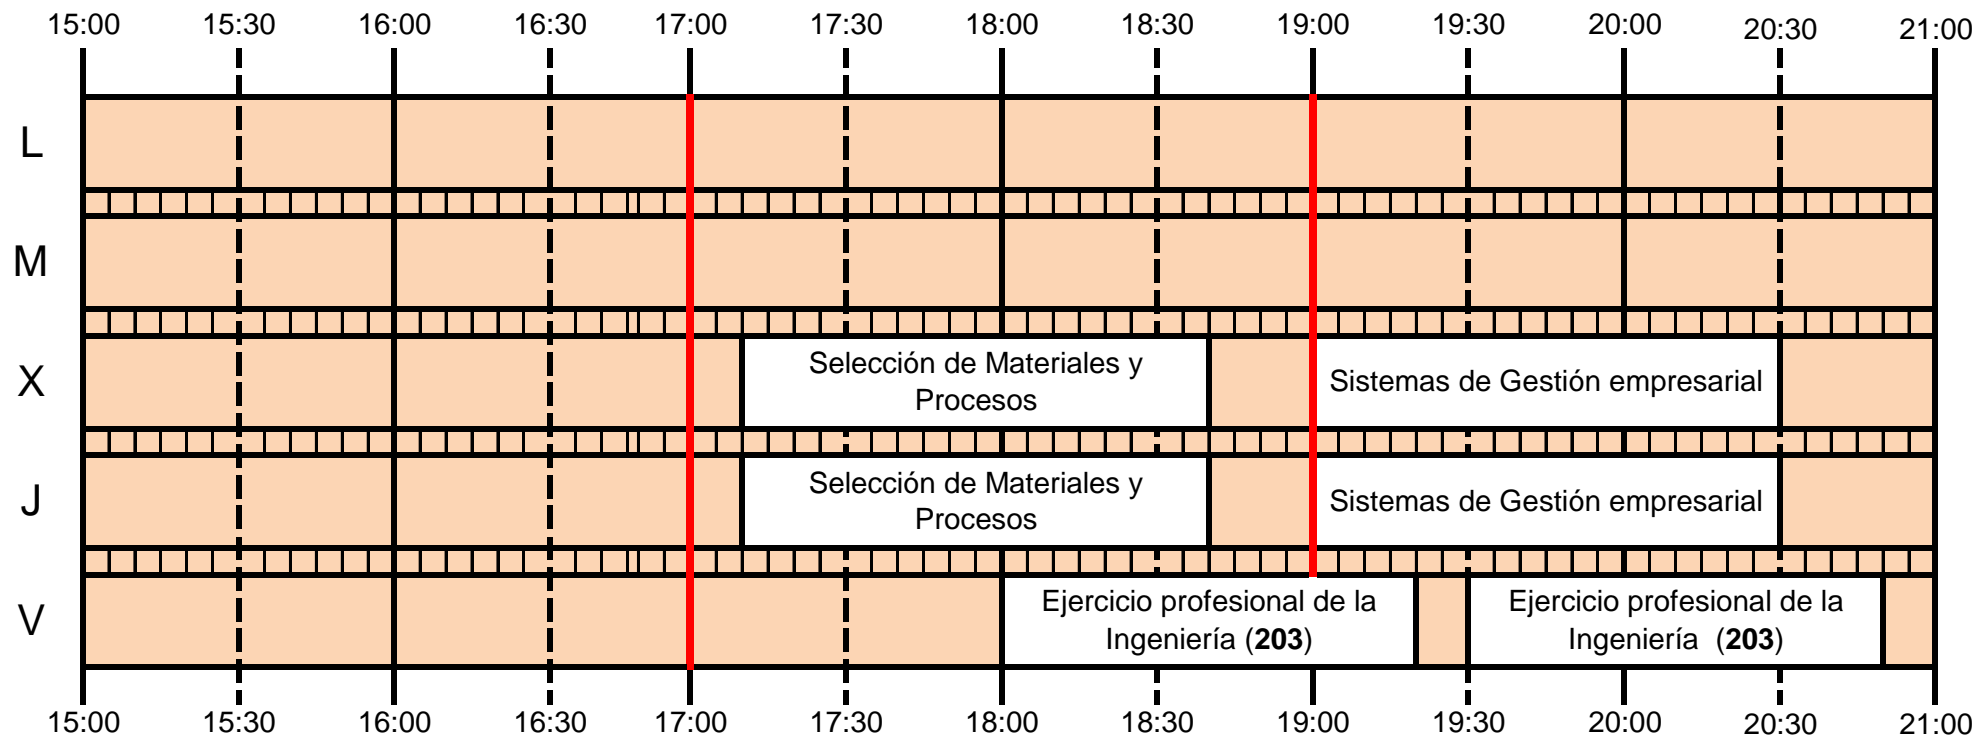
15:00 15:30 16:00 16:30 17:00 17:30 18:00 18:30 19:00 19:30 20:00 20:30 21:00

L

M

X Selección de Materiales y Procesos Sistemas de Gestión empresarial

J Selección de Materiales y Procesos Sistemas de Gestión empresarial

V Ejercicio profesional de la Ingeniería (**203**) Ejercicio profesional de la Ingeniería (**203**)

15:00 15:30 16:00 16:30 17:00 17:30 18:00 18:30 19:00 19:30 20:00 20:30 21:00